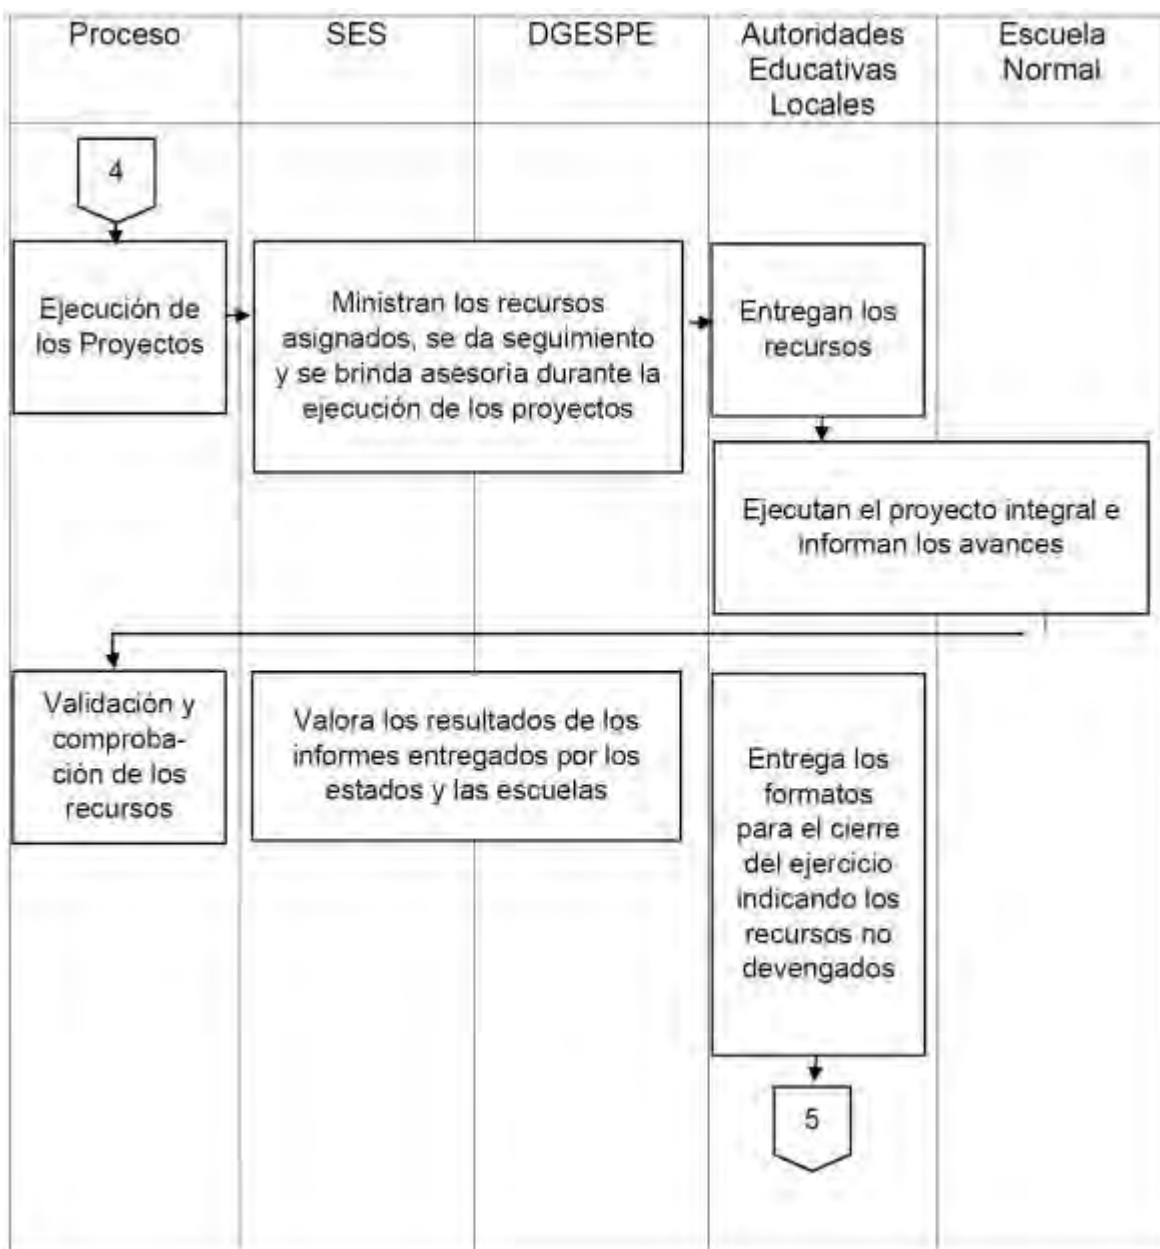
| Proceso | SES | DGESPE | Autoridades Educativas Locales | Escuela Normal |
|---|---|---|---|---|

4

Ejecución de los Proyectos

Ministran los recursos asignados, se da seguimiento y se brinda asesoria durante la ejecución de los proyectos

Entregan los recursos

Ejecutan el proyecto integral e informan los avances

Validación y comproba-ción de los recursos

Valora los resultados de los informes entregados por los estados y las escuelas

Entrega los formatos para el cierre del ejercicio indicando los recursos no devengados

5